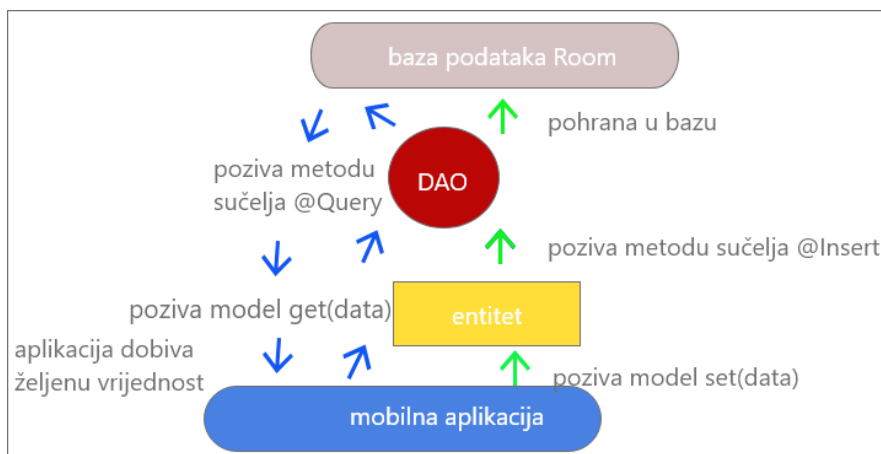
baza podataka Room

pohrana u bazu

poziva metodu sučelja @Query

DAO

poziva metodu sučelja @Insert

poziva model get(data)

entitet

aplikacija dobiva željenu vrijednost

poziva model set(data)

mobilna aplikacija